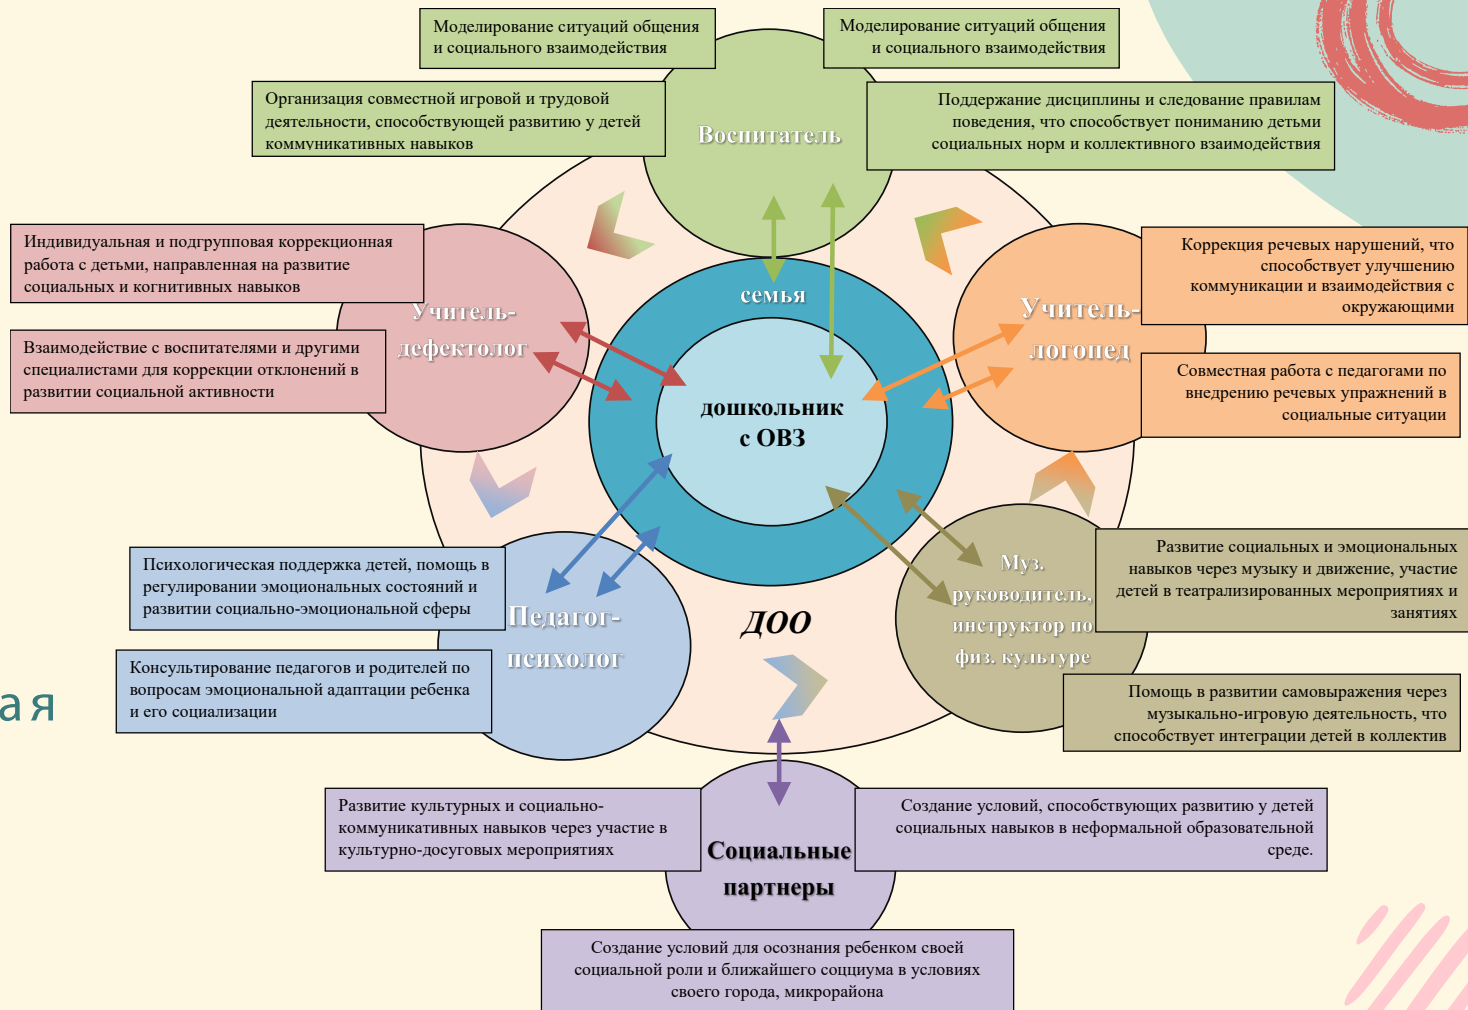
Моделирование ситуаций общения и социального взаимодействия

Моделирование ситуаций общения и социального взаимодействия

Организация совместной игровой и трудовой деятельности, способствующей развитию у детей коммуникативных навыков

Воспитатель

Поддержание дисциплины и следование правилам поведения, что способствует пониманию детьми социальных норм и коллективного взаимодействия

Индивидуальная и подгрупповая коррекционная работа с детьми, направленная на развитие социальных и когнитивных навыков

Учитель-дефектолог

Взаимодействие с воспитателями и другими специалистами для коррекции отклонений в развитии социальной активности

семья

дошкольник с ОВЗ

Коррекция речевых нарушений, что способствует улучшению коммуникации и взаимодействия с окружающими

Учитель-логопед

Совместная работа с педагогами по внедрению речевых упражнений в социальные ситуации

Психологическая поддержка детей, помощь в регулировании эмоциональных состояний и развитии социально-эмоциональной сферы

Педагог-психолог

Консультирование педагогов и родителей по вопросам эмоциональной адаптации ребенка и его социализации

ДОО

Муз. руководитель, инструктор по физ. культуре

Развитие социальных и эмоциональных навыков через музыку и движение, участие детей в театрализованных мероприятиях и занятиях

Помощь в развитии самовыражения через музыкально-игровую деятельность, что способствует интеграции детей в коллектив

ая

Развитие культурных и социально-коммуникативных навыков через участие в культурно-досуговых мероприятиях

Социальные партнеры

Создание условий, способствующих развитию у детей социальных навыков в неформальной образовательной среде.

Создание условий для осознания ребенком своей социальной роли и ближайшего социума в условиях своего города, микрорайона